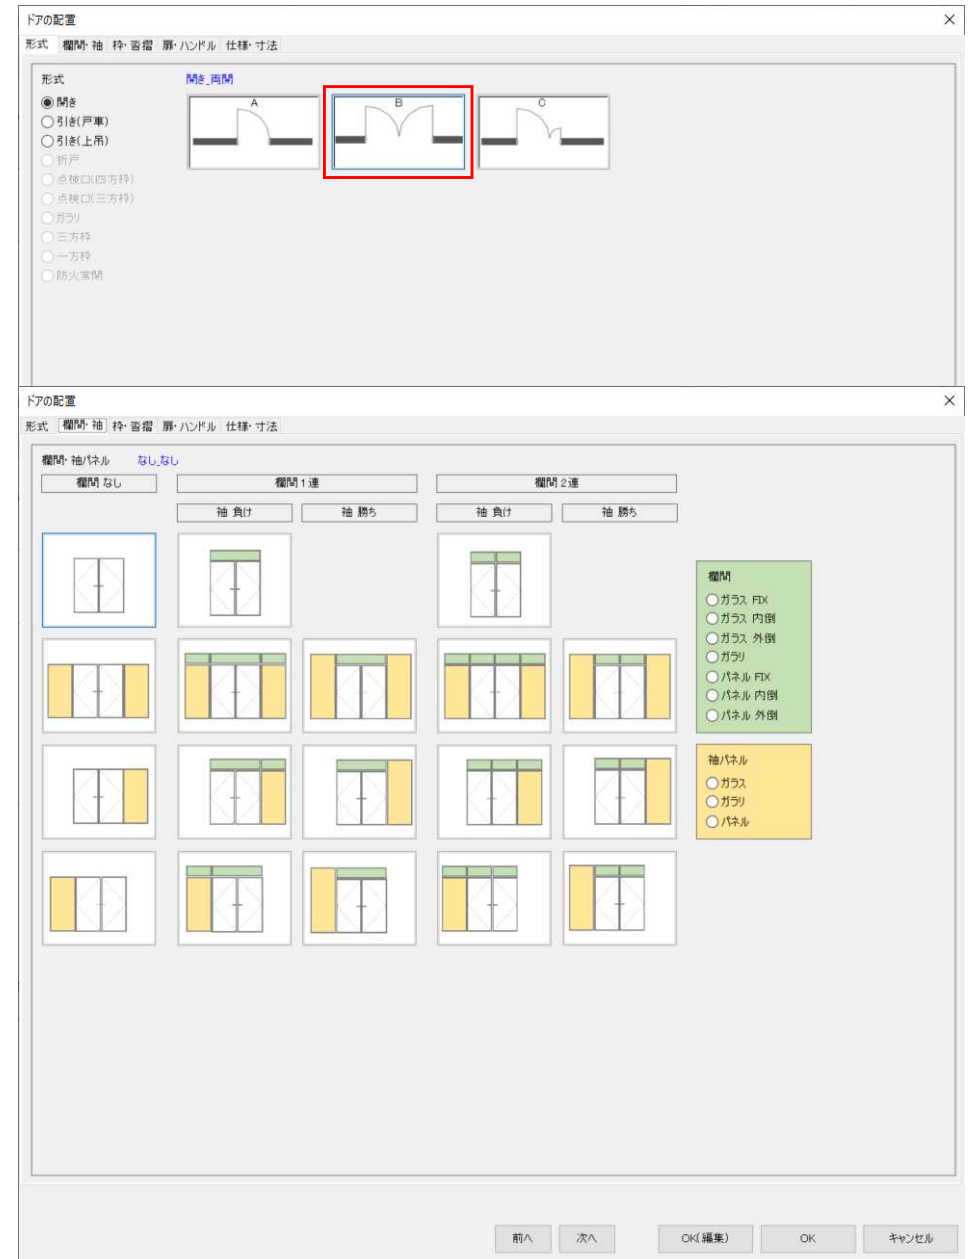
ドアの配置

×

形式 欄間・袖 枠・沓摺 扉・ハンドル 仕様・寸法

形式

開き_両開

開き
引き(戸車)
引き(上吊)
折戸
点検口(四方枠)
点検口(三方枠)
ガラリ
三方枠
一方枠
防火常閉

A

B

C

ドアの配置

×

形式 欄間・袖 枠・沓摺 扉・ハンドル 仕様・寸法

欄間・袖パネル なし_なし

欄間 なし

欄間 1連

欄間 2連

袖 負け

袖 勝ち

袖 負け

袖 勝ち

欄間
ガラス FIX
ガラス 内倒
ガラス 外倒
ガラリ
パネル FIX
パネル 内倒
パネル 外倒

袖パネル
ガラス
ガラリ
パネル

前へ 次へ OK(編集) OK キャンセル